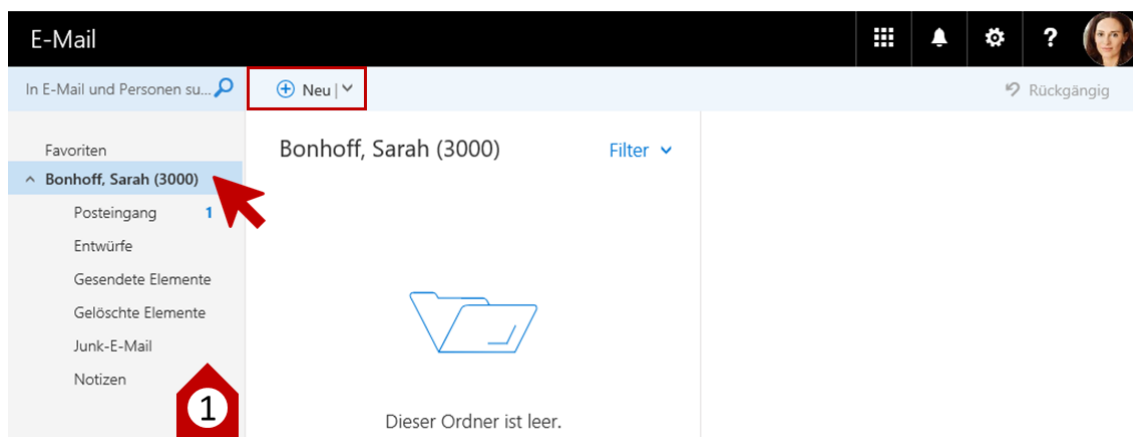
E-Mail

?

In E-Mail und Personen su...

Neu |

Rückgängig

Favoriten

Bonhoff, Sarah (3000)

Posteingang 1

Entwürfe

Gesendete Elemente

Gelöschte Elemente

Junk-E-Mail

Notizen

1

Bonhoff, Sarah (3000)

Filter

Dieser Ordner ist leer.